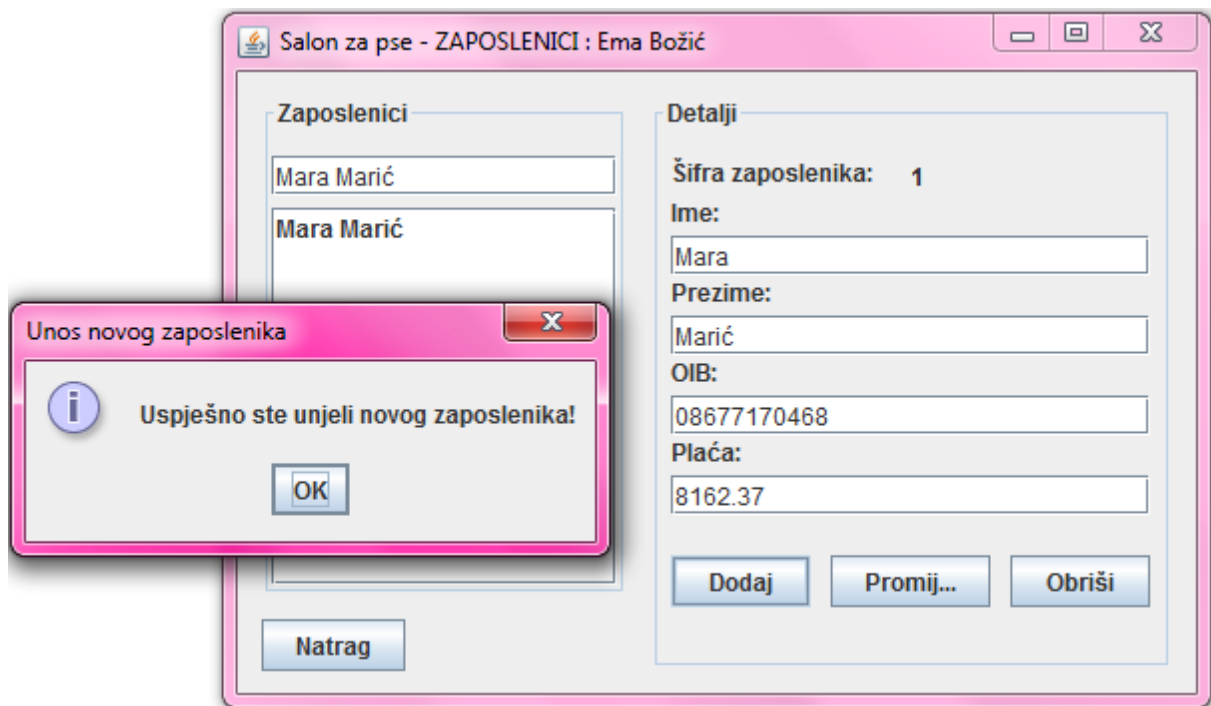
Salon za pse - ZAPOSLENICI : Ema Božić

Zaposlenici

Mara Marić

Mara Marić

Detalji

Šifra zaposlenika: 1

Ime:

Mara

Prezime:

Marić

OIB:

08677170468

Plaća:

8162.37

Dodaj

Promij...

Obriši

Natrag

Unos novog zaposlenika

Uspješno ste unjeli novog zaposlenika!

OK